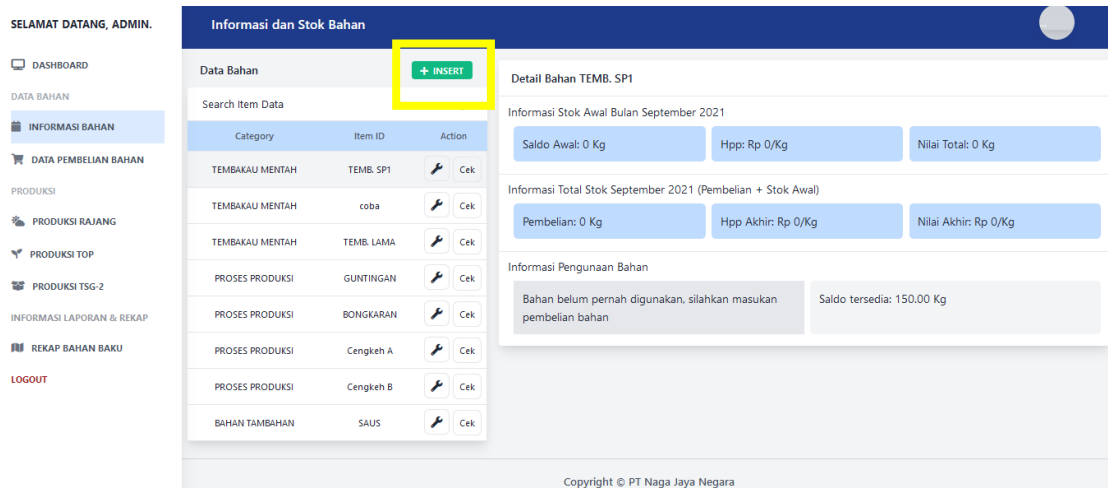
SELAMAT DATANG, ADMIN.

DASHBOARD

DATA BAHAN

INFORMASI BAHAN

DATA PEMBELIAN BAHAN

PRODUKSI

PRODUKSI RAJANG

PRODUKSI TOP

PRODUKSI TSG-2

INFORMASI LAPORAN & REKAP

REKAP BAHAN BAKU

LOGOUT

Informasi dan Stok Bahan

Data Bahan

+ INSERT

Search Item Data

| Category | Item ID | Action |
|---|---|---|
| TEMBAKAU MENTAH | TEMB. SP1 | Cek |
| TEMBAKAU MENTAH | coba | Cek |
| TEMBAKAU MENTAH | TEMB. LAMA | Cek |
| PROSES PRODUKSI | GUNTINGAN | Cek |
| PROSES PRODUKSI | BONGKARAN | Cek |
| PROSES PRODUKSI | Cengkeh A | Cek |
| PROSES PRODUKSI | Cengkeh B | Cek |
| BAHAN TAMBAHAN | SAUS | Cek |

Detail Bahan TEMB. SP1

Informasi Stok Awal Bulan September 2021

Saldo Awal: 0 Kg

Hpp: Rp 0/Kg

Nilai Total: 0 Kg

Informasi Total Stok September 2021 (Pembelian + Stok Awal)

Pembelian: 0 Kg

Hpp Akhir: Rp 0/Kg

Nilai Akhir: Rp 0/Kg

Informasi Pengunaan Bahan

Bahan belum pernah digunakan, silahkan masukan pembelian bahan

Saldo tersedia: 150.00 Kg

Copyright © PT Naga Jaya Negara